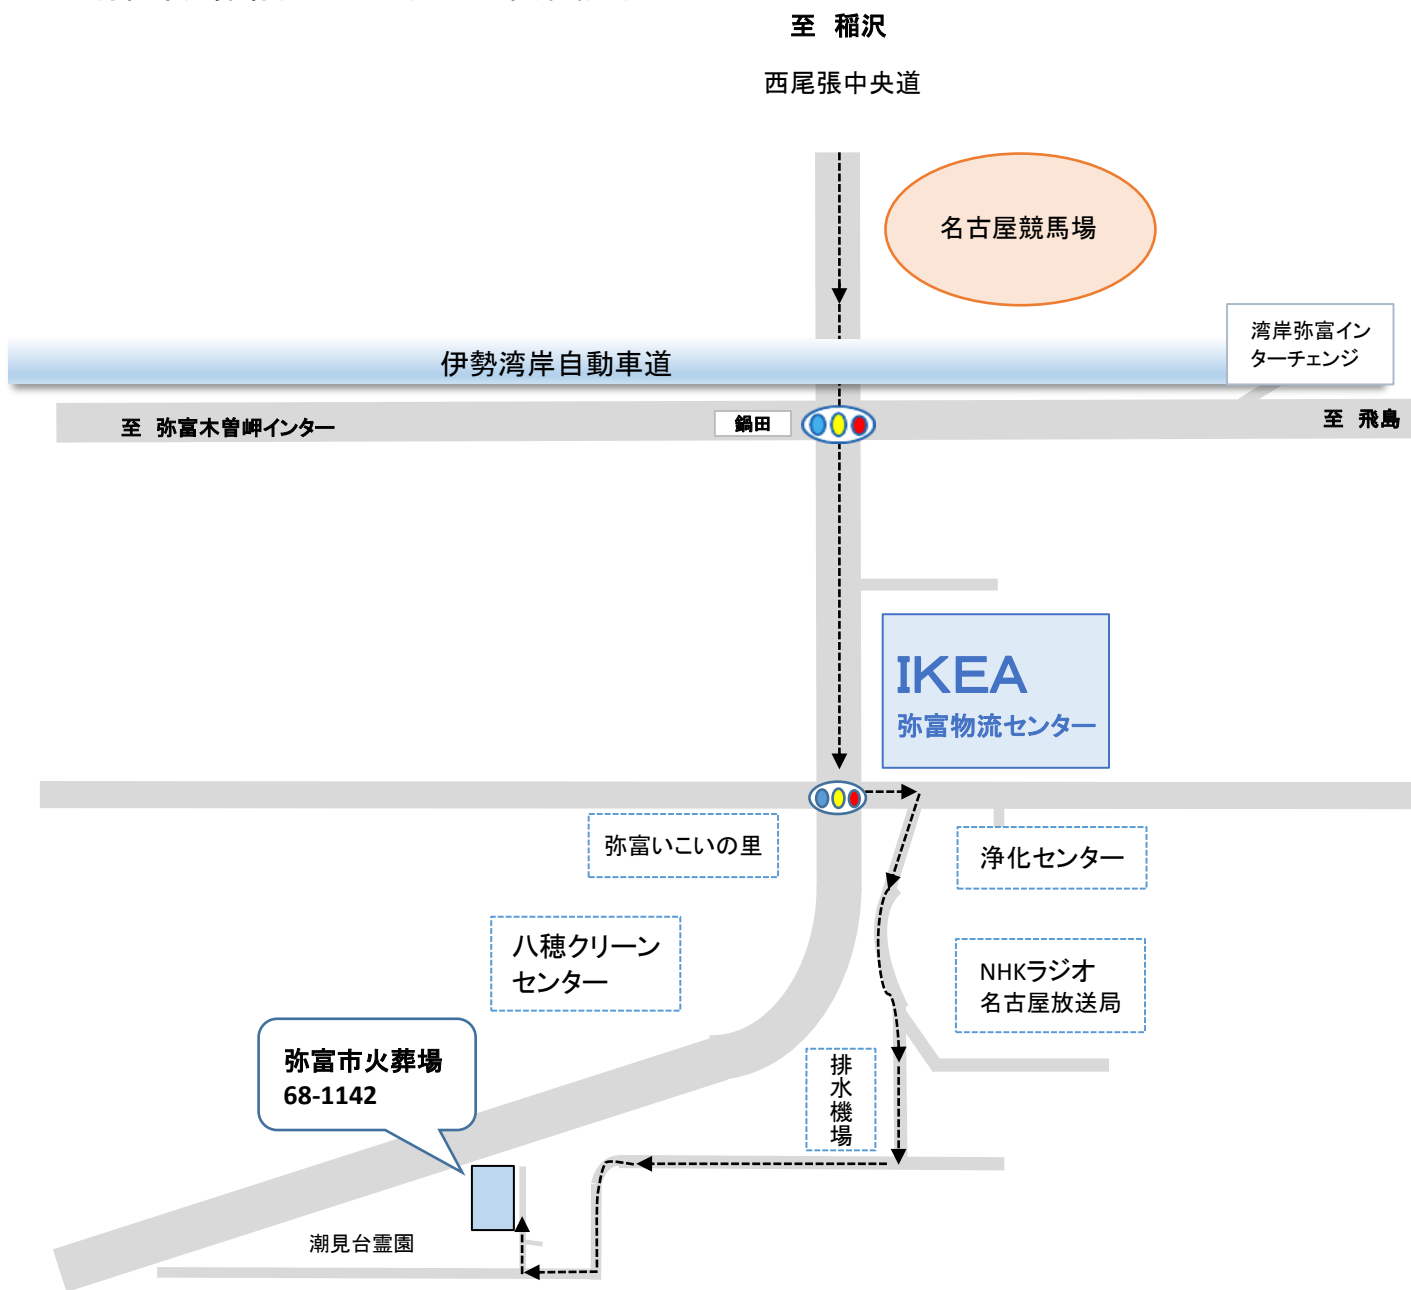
至 稲沢

西尾張中央道

名古屋競馬場

湾岸弥富インターチェンジ

伊勢湾岸自動車道

至 弥富木曽岬インター

鍋田

至 飛島

IKEA
弥富物流センター

弥富いこいの里

浄化センター

八穂クリーンセンター

NHKラジオ
名古屋放送局

弥富市火葬場
68-1142

排水機場

潮見台霊園